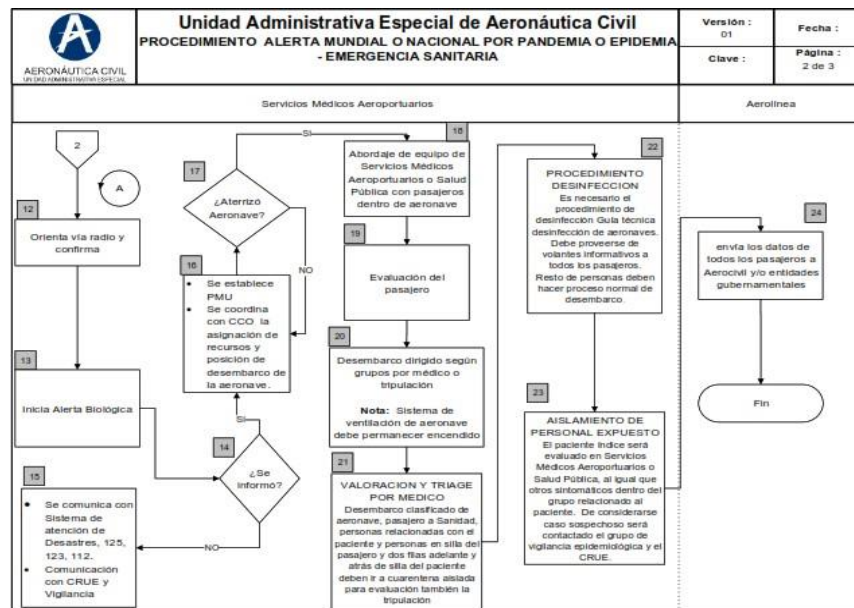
AERONÁUTICA CIVIL
UNIDAD ADMINISTRATIVA ESPECIAL

Unidad Administrativa Especial de Aeronáutica Civil
PROCEDIMIENTO ALERTA MUNDIAL O NACIONAL POR PANDEMIA O EPIDEMIA - EMERGENCIA SANITARIA

Versión : 01
Fecha :
Clave :
Página : 2 de 3

Servicios Médicos Aeroportuarios

Aerolínea

2

A

12
Orienta vía radio y confirma

13
Inicia Alerta Biológica

17
¿Aterrizó Aeronave?

SI

NO

16
- Se establece PMU
- Se coordina con CCO la asignación de recursos y posición de desembarco de la aeronave.

Si

14
¿Se informó?

NO

15
- Se comunica con Sistema de atención de Desastres, 125, 123, 112.
- Comunicación con CRUE y Vigilancia

18
Abordaje de equipo de Servicios Médicos Aeroportuarios o Salud Pública con pasajeros dentro de aeronave

19
Evaluación del pasajero

20
Desembarco dirigido según grupos por médico o tripulación

Nota: Sistema de ventilación de aeronave debe permanecer encendido

21
VALORACION Y TRIAGE POR MEDICO
Desembarco clasificado de aeronave, pasajero a Sanidad, personas relacionadas con el paciente y personas en silla del pasajero y dos filas adelante y atrás de silla del paciente deben ir a cuarentena aislada para evaluación también la tripulación

22
PROCEDIMIENTO DESINFECCION
Es necesario el procedimiento de desinfección Guía técnica desinfección de aeronaves. Debe proveerse de volantes informativos a todos los pasajeros. Resto de personas deben hacer proceso normal de desembarco.

23
AISLAMIENTO DE PERSONAL EXPUESTO
El paciente índice será evaluado en Servicios Médicos Aeroportuarios o Salud Pública, al igual que otros sintomáticos dentro del grupo relacionado al paciente. De considerarse caso sospechoso será contactado el grupo de vigilancia epidemiológica y el CRUE.

24
envía los datos de todos los pasajeros a Aerocivil y/o entidades gubernamentales

Fin